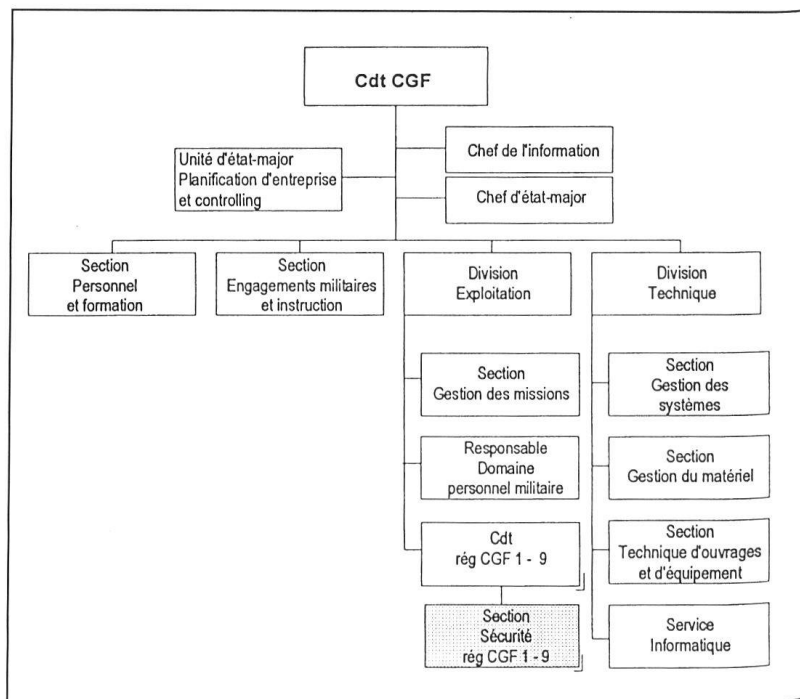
Cdt CGF

Unité d'état-major
Planification d'entreprise
et controlling

Chef de l'information

Chef d'état-major

Section
Personnel
et formation

Section
Engagements militaires
et instruction

Division
Exploitation

Division
Technique

Section
Gestion des missions

Responsable
Domaine
personnel militaire

Cdt
rég CGF 1 - 9

Section
Sécurité
rég CGF 1 - 9

Section
Gestion des
systèmes

Section
Gestion du matériel

Section
Technique d'ouvrages
et d'équipement

Service
Informatique